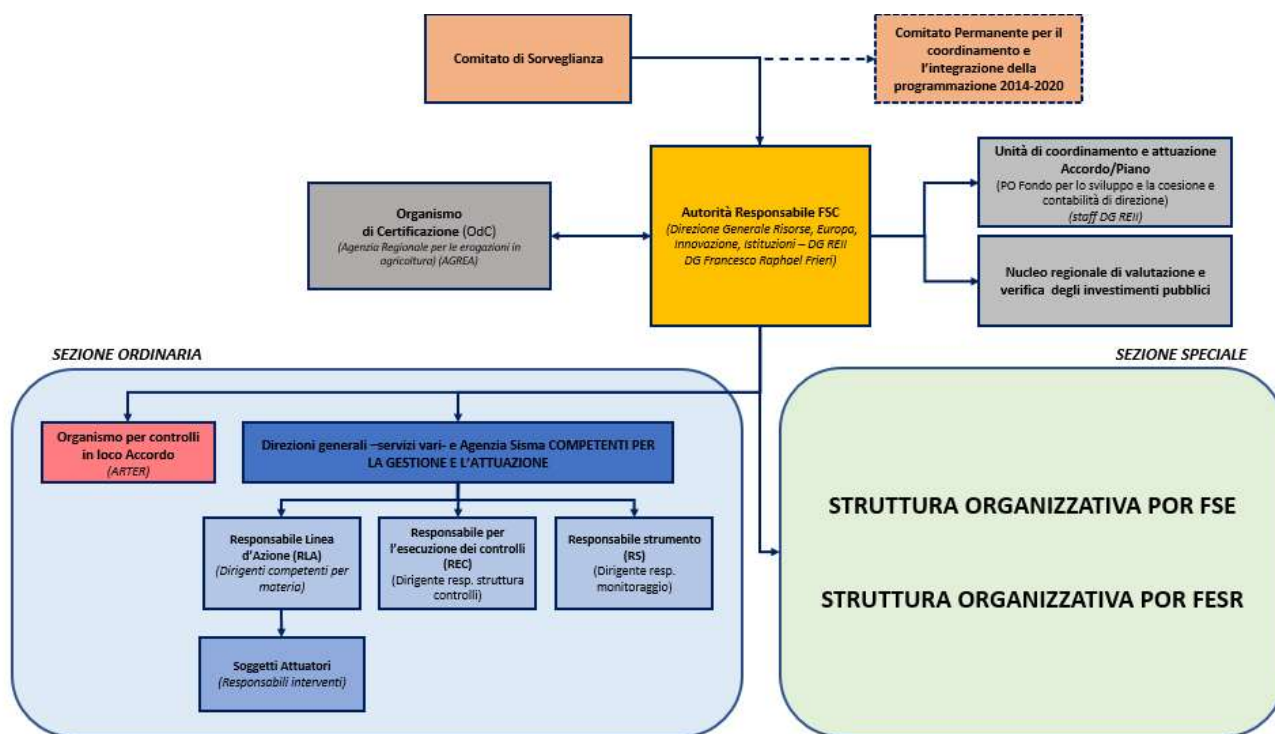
Comitato di Sorveglianza

Comitato Permanente per il coordinamento e l'integrazione della programmazione 2014-2020

Organismo di Certificazione (OdC)
(Agenzia Regionale per le erogazioni in agricoltura) (AGREA)

Autorità Responsabile FSC
(Direzione Generale Risorse, Europa, Innovazione, Istituzioni – DG REII DG Francesco Raphael Frieri)

Unità di coordinamento e attuazione Accordo/Piano
(PO Fondo per lo sviluppo e la coesione e contabilità di direzione)
(staff DG REII)

Nucleo regionale di valutazione e verifica degli investimenti pubblici

SEZIONE ORDINARIA

SEZIONE SPECIALE

Organismo per controlli in loco Accordo
(ARTER)

Direzioni generali –servizi vari- e Agenzia Sisma COMPETENTI PER LA GESTIONE E L'ATTUAZIONE

Responsabile Linea d'Azione (RLA)
(Dirigenti competenti per materia)

Responsabile per l'esecuzione dei controlli (REC)
(Dirigente resp. struttura controlli)

Responsabile strumento (RS)
(Dirigente resp. monitoraggio)

Soggetti Attuatori
(Responsabili interventi)

STRUTTURA ORGANIZZATIVA POR FSE

STRUTTURA ORGANIZZATIVA POR FESR